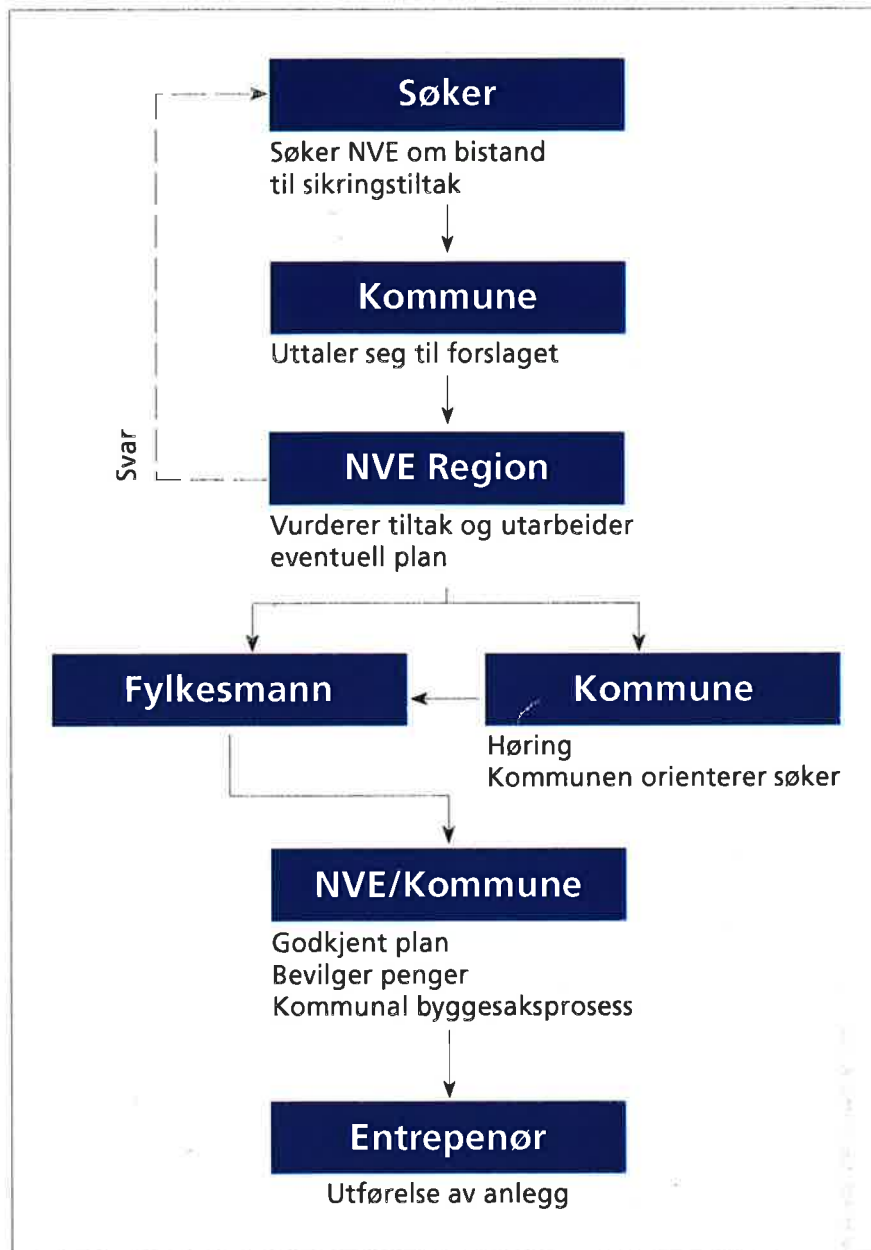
Søker

Søker NVE om bistand til sikringstiltak

Kommune

Uttaler seg til forslaget

Svar

NVE Region

Vurderer tiltak og utarbeider eventuell plan

Fylkesmann

Kommune

Høring
Kommunen orienterer søker

NVE/Kommune

Godkjent plan
Bevilger penger
Kommunal byggesaksprosess

Entrepenør

Utførelse av anlegg